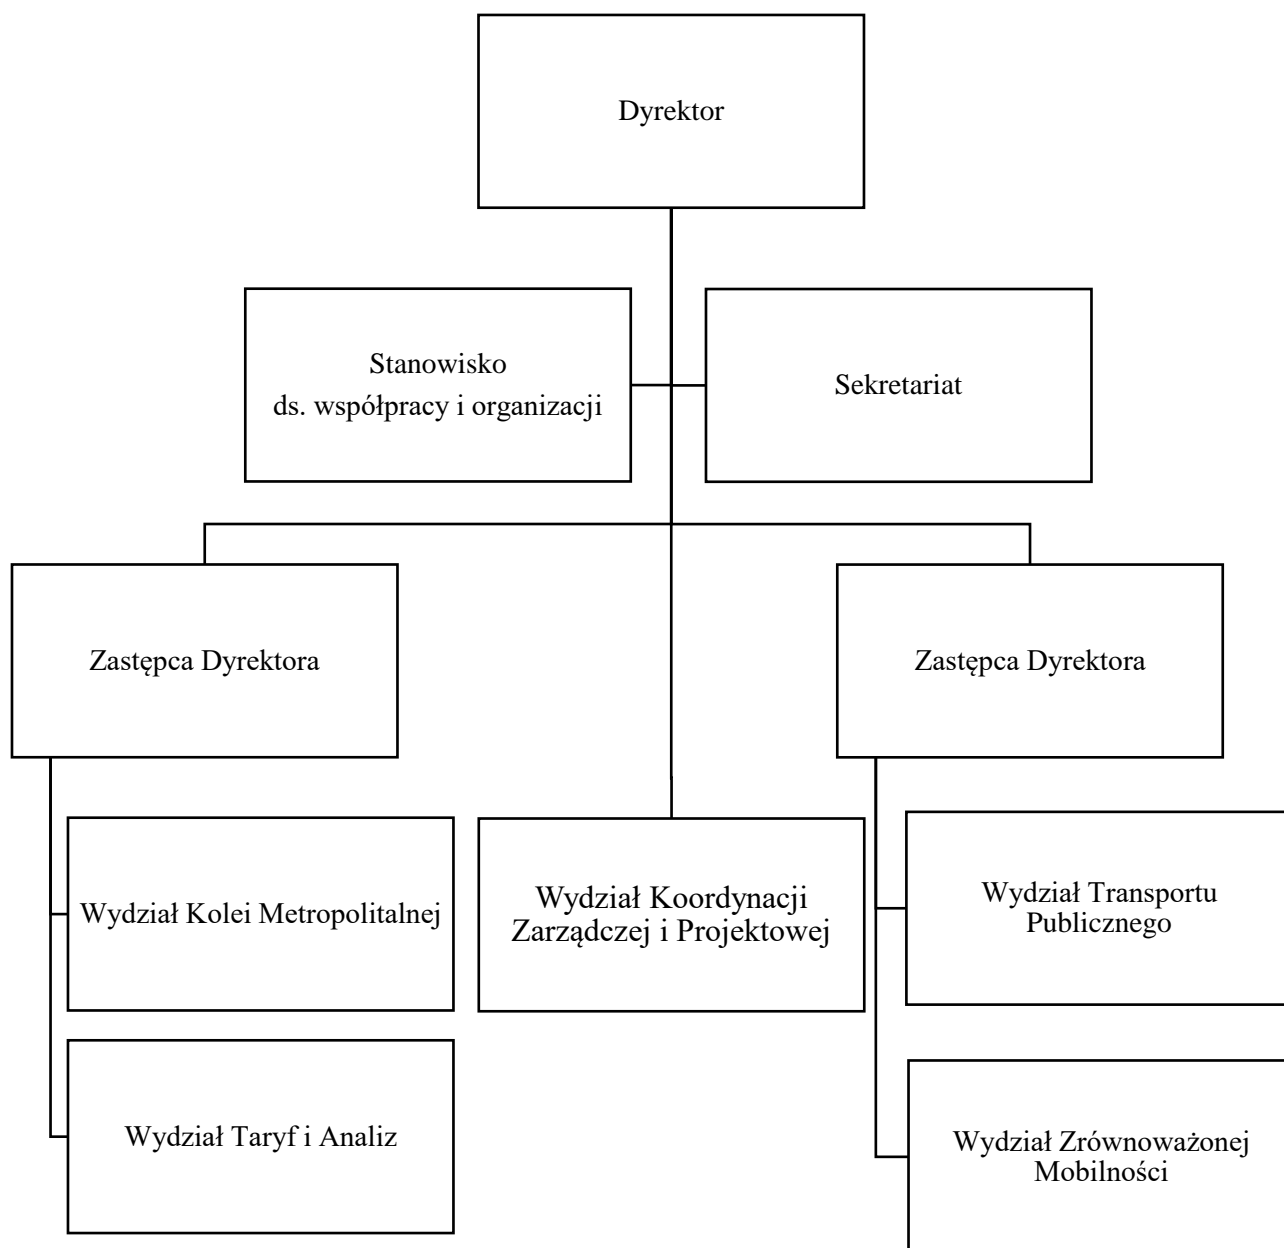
Dyrektor

Stanowisko ds. współpracy i organizacji

Sekretariat

Zastępca Dyrektora

Zastępca Dyrektora

Wydział Kolei Metropolitalnej

Wydział Koordynacji Zarządczej i Projektowej

Wydział Transportu Publicznego

Wydział Taryf i Analiz

Wydział Zrównoważonej Mobilności